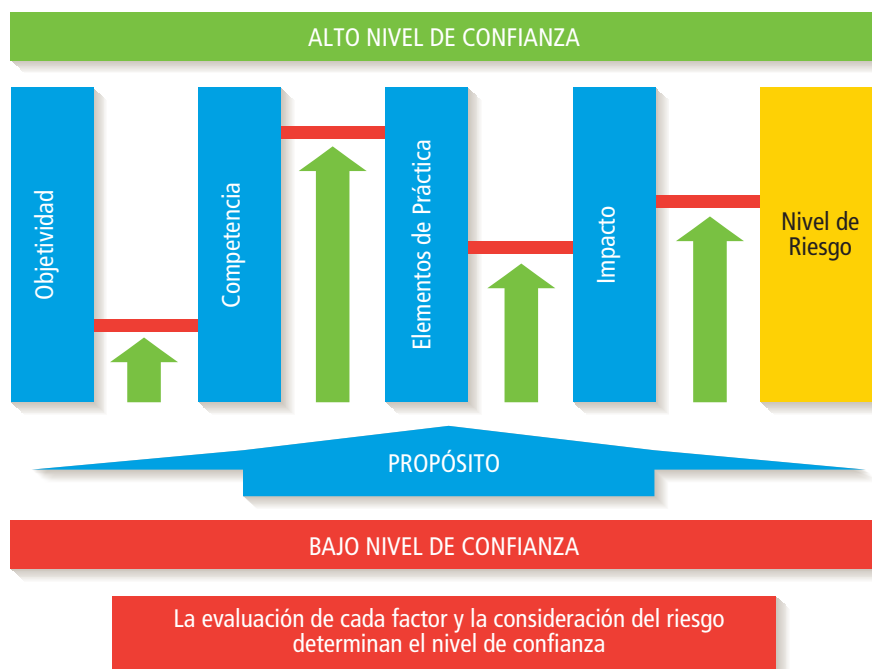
ALTO NIVEL DE CONFIANZA

Objetividad

Competencia

Elementos de Práctica

Impacto

Nivel de Riesgo

PROPÓSITO

BAJO NIVEL DE CONFIANZA

La evaluación de cada factor y la consideración del riesgo determinan el nivel de confianza